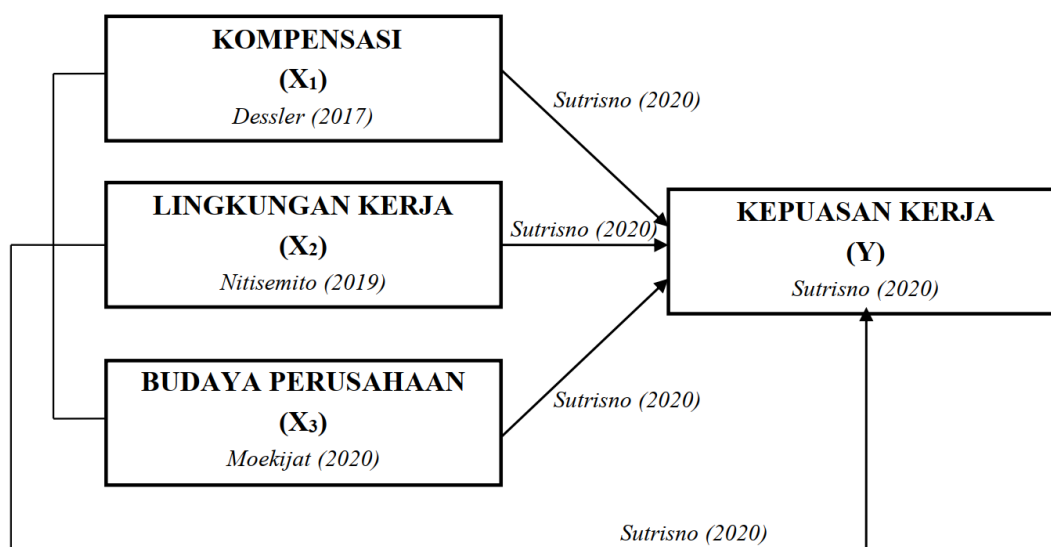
KOMPENSASI
($X_1$)
Dessler (2017)

LINGKUNGAN KERJA
($X_2$)
Nitisemito (2019)

BUDAYA PERUSAHAAN
($X_3$)
Moekijat (2020)

Sutrisno (2020)

Sutrisno (2020)

Sutrisno (2020)

KEPUASAN KERJA
(Y)
Sutrisno (2020)

Sutrisno (2020)